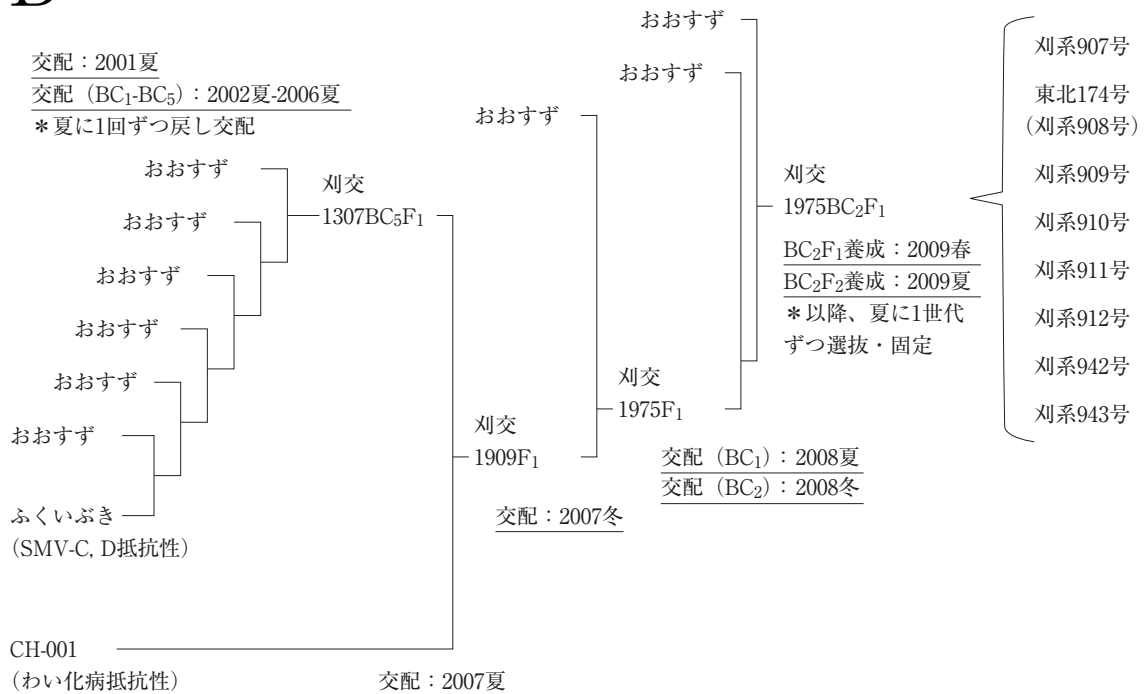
B

交配：2001夏
交配（$BC_1$-$BC_5$）：2002夏-2006夏
＊夏に1回ずつ戻し交配

おおすず
おおすず
おおすず
おおすず
おおすず
おおすず
ふくいぶき
（SMV-C, D抵抗性）

刈交
$1307BC_5F_1$

CH-001
（わい化病抵抗性）

交配：2007夏

刈交
$1909F_1$

交配：2007冬

おおすず

おおすず
おおすず

刈交
$1975F_1$

交配（$BC_1$）：2008夏
交配（$BC_2$）：2008冬

刈交
$1975BC_2F_1$

$BC_2F_1$養成：2009春
$BC_2F_2$養成：2009夏
＊以降、夏に1世代ずつ選抜・固定

刈系907号
東北174号
（刈系908号）
刈系909号
刈系910号
刈系911号
刈系912号
刈系942号
刈系943号